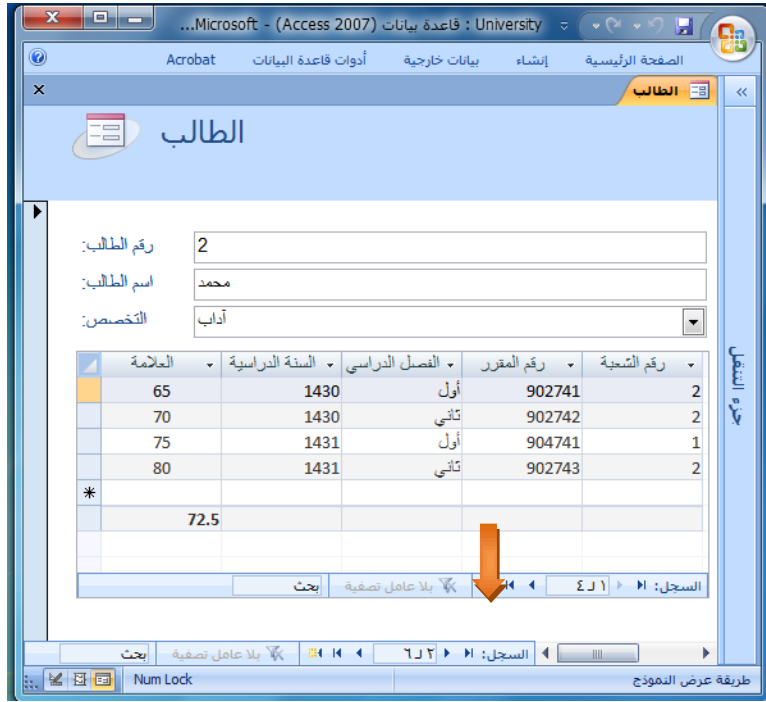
Microsoft - (Access 2007) قاعدة بيانات : University...

الصفحة الرئيسية إنشاء بيانات خارجية أدوات قاعدة البيانات Acrobat

الطالب

الطالب

رقم الطالب: 2
اسم الطالب: محمد
التخصص: آداب

| رقم الشعبة | رقم المقرر | الفصل الدراسي | السنة الدراسية | العلامة |
|---|---|---|---|---|
| 2 | 902741 | أول | 1430 | 65 |
| 2 | 902742 | ثاني | 1430 | 70 |
| 1 | 904741 | أول | 1431 | 75 |
| 2 | 902743 | ثاني | 1431 | 80 |
| * | | | | |
| | | | | 72.5 |

السجل: ١ لـ ٤ بلا عامل تصفية بحث

السجل: ٢ لـ ٦ بلا عامل تصفية بحث

جزء التنقل

طريقة عرض النموذج Num Lock